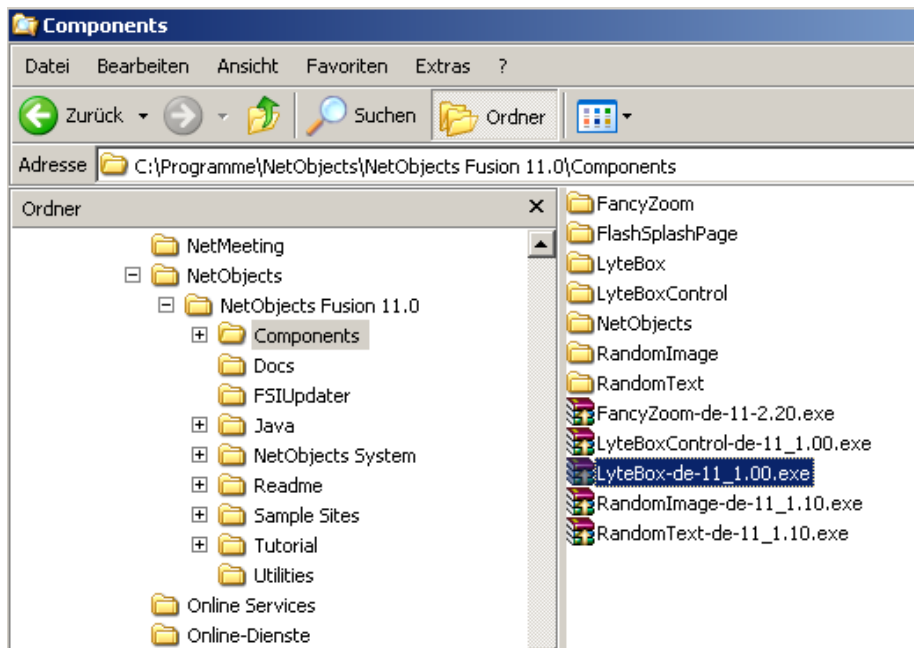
Components

Datei Bearbeiten Ansicht Favoriten Extras ?

Zurück Suchen Ordner

Adresse C:\Programme\NetObjects\NetObjects Fusion 11.0\Components

Ordner ×

NetMeeting
NetObjects
NetObjects Fusion 11.0
Components
Docs
FSIUpdater
Java
NetObjects System
Readme
Sample Sites
Tutorial
Utilities
Online Services
Online-Dienste

FancyZoom
FlashSplashPage
LyteBox
LyteBoxControl
NetObjects
RandomImage
RandomText
FancyZoom-de-11-2.20.exe
LyteBoxControl-de-11_1.00.exe
LyteBox-de-11_1.00.exe
RandomImage-de-11_1.10.exe
RandomText-de-11_1.10.exe